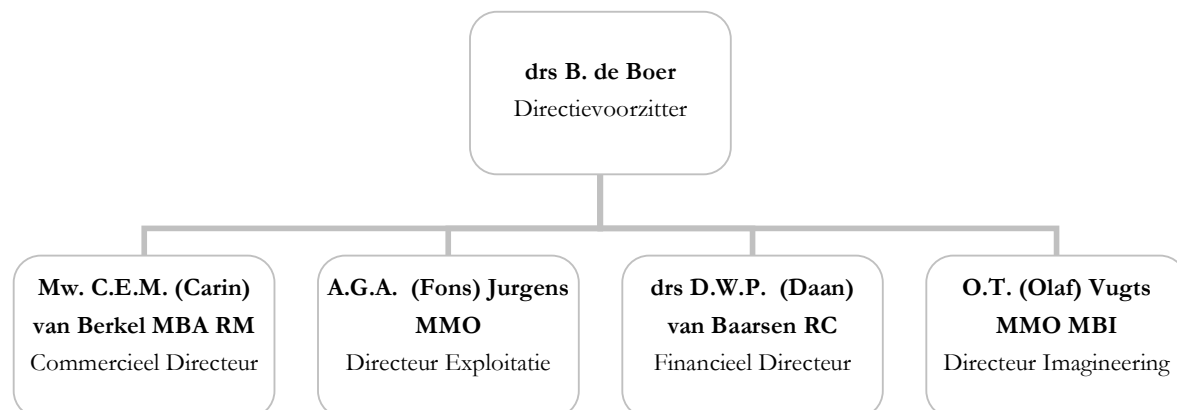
drs B. de Boer
Directievoorzitter

Mw. C.E.M. (Carin) van Berkel MBA RM
Commercieel Directeur

A.G.A. (Fons) Jurgens MMO
Directeur Exploitatie

drs D.W.P. (Daan) van Baarsen RC
Financieel Directeur

O.T. (Olaf) Vugts MMO MBI
Directeur Imagineering